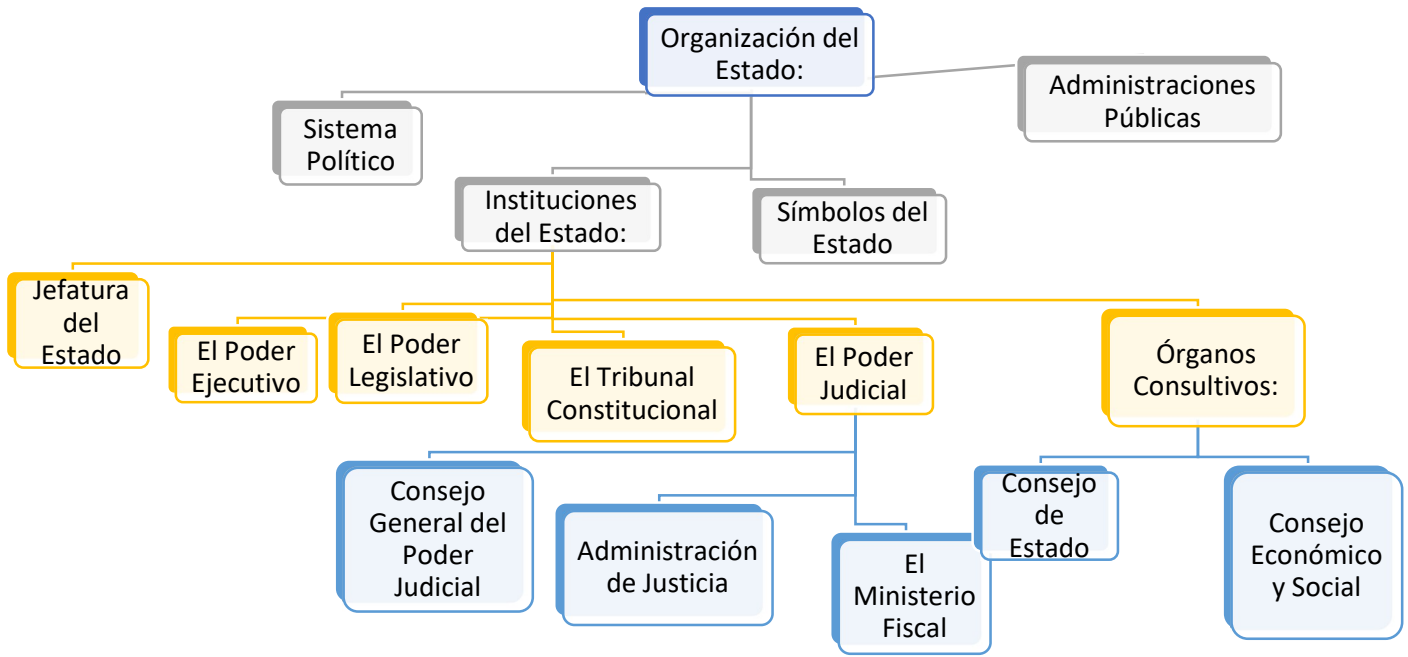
Organización del Estado:

Sistema Político

Administraciones Públicas

Instituciones del Estado:

Símbolos del Estado

Jefatura del Estado

El Poder Ejecutivo

El Poder Legislativo

El Tribunal Constitucional

El Poder Judicial

Órganos Consultivos:

Consejo General del Poder Judicial

Administración de Justicia

El Ministerio Fiscal

Consejo de Estado

Consejo Económico y Social